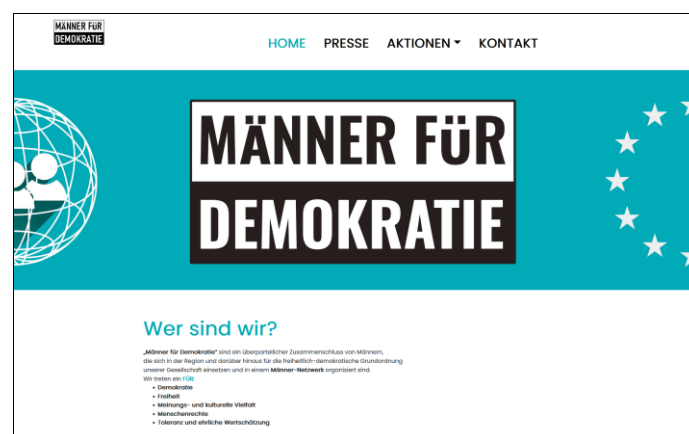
MÄNNER FÜR DEMOKRATIE

HOME PRESSE AKTIONEN KONTAKT

MÄNNER FÜR DEMOKRATIE

Wer sind wir?

„Männer für Demokratie" sind ein überparteilicher Zusammenschluss von Männern, die sich in der Region und darüber hinaus für die freiheitlich-demokratische Grundordnung unserer Gesellschaft einsetzen und in einem Männer-Netzwerk organisiert sind.
Wir treten ein FÜR:

- Demokratie
- Freiheit
- Meinungs- und kulturelle Vielfalt
- Menschenrechte
- Toleranz und ehrliche Wertschätzung